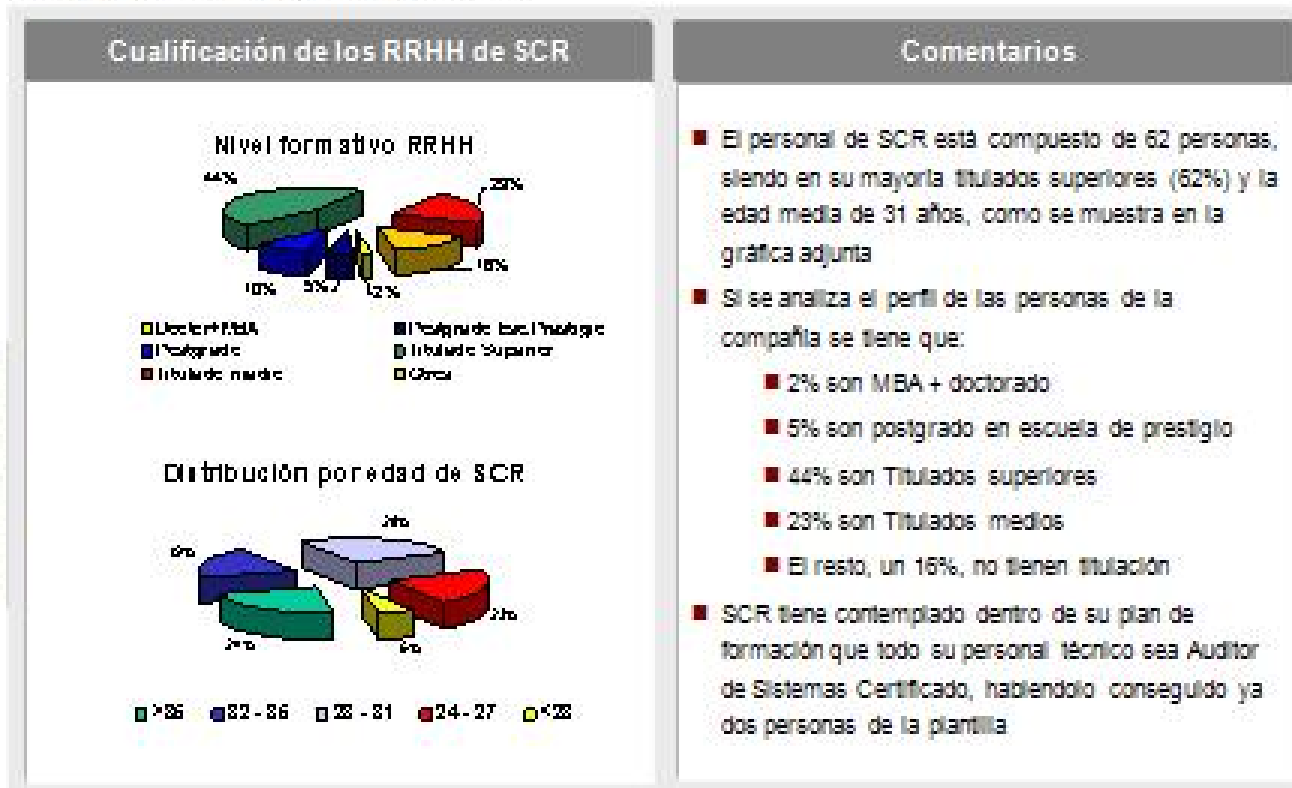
Cualificación de los RRHH de SCR

Nivel formativo RRHH

44%

23%

10%

5%

2%

16%

Doctor+MBA
Postgrado esc. Prestigio
Postgrado
Titulado Superior
Titulado medio
Otros

Distribución por edad de SCR

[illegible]

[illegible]

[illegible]

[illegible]

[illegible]

>36
32 - 36
28 - 31
24 - 27
<23

Comentarios

El personal de SCR está compuesto de 62 personas, siendo en su mayoría titulados superiores (62%) y la edad media de 31 años, como se muestra en la gráfica adjunta

Si se analiza el perfil de las personas de la compañía se tiene que:

2% son MBA + doctorado

5% son postgrado en escuela de prestigio

44% son Titulados superiores

23% son Titulados medios

El resto, un 16%, no tienen titulación

SCR tiene contemplado dentro de su plan de formación que todo su personal técnico sea Auditor de Sistemas Certificado, habiéndolo conseguido ya dos personas de la plantilla